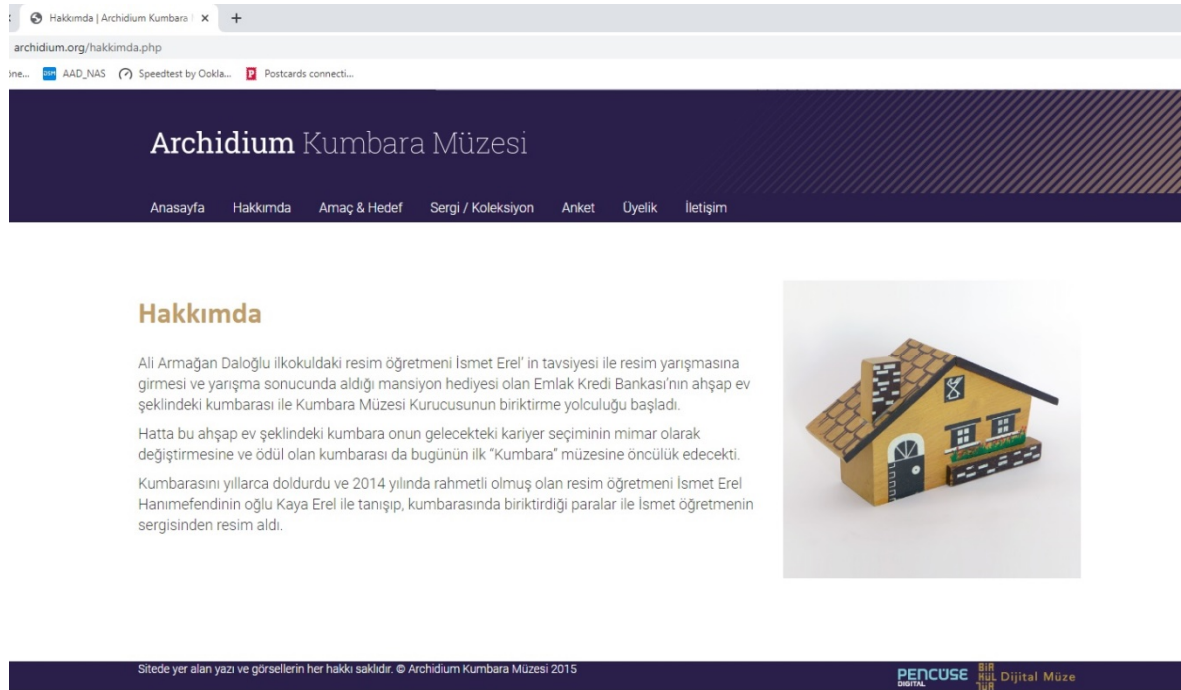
Hakkımda | Archidium Kumbara ×
+
archidium.org/hakkimda.php
AAD_NAS
Speedtest by Ookla...
Postcards connecti...

Archidium Kumbara Müzesi

Anasayfa Hakkımda Amaç & Hedef Sergi / Koleksiyon Anket Üyelik İletişim

Hakkımda

Ali Armağan Daloğlu ilkokuldaki resim öğretmeni İsmet Erel' in tavsiyesi ile resim yarışmasına girmesi ve yarışma sonucunda aldığı mansiyon hediyesi olan Emlak Kredi Bankası'nın ahşap ev şeklindeki kumbarası ile Kumbara Müzesi Kurucusunun biriktirme yolculuğu başladı.

Hatta bu ahşap ev şeklindeki kumbara onun gelecekteki kariyer seçiminin mimar olarak değiştirmesine ve ödül olan kumbarası da bugünün ilk "Kumbara" müzesine öncülük edecekti.

Kumbarasını yıllarca doldurdu ve 2014 yılında rahmetli olmuş olan resim öğretmeni İsmet Erel Hanımefendinin oğlu Kaya Erel ile tanışıp, kumbarasında biriktirdiği paralar ile İsmet öğretmenin sergisinden resim aldı.

Sitede yer alan yazı ve görsellerin her hakkı saklıdır. © Archidium Kumbara Müzesi 2015

PENCÜSE DIGITAL BİR KÜL TÜR Dijital Müze